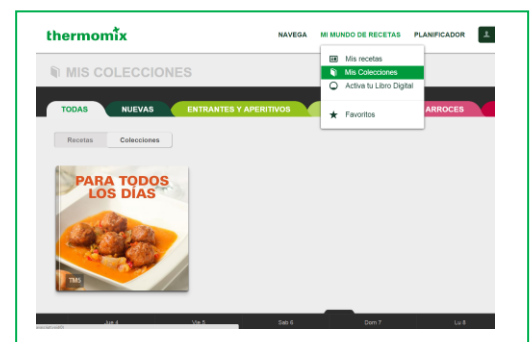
thermomix

NAVEGA MI MUNDO DE RECETAS PLANIFICADOR

Mis recetas
Mis Colecciones
Activa tu Libro Digital
Favoritos

MIS COLECCIONES

TODAS NUEVAS ENTRANTES Y APERITIVOS ARROCES

Recetas Colecciones

PARA TODOS LOS DÍAS

TM5

Jue 4 Vie 5 Sab 6 Dom 7 Lu 8